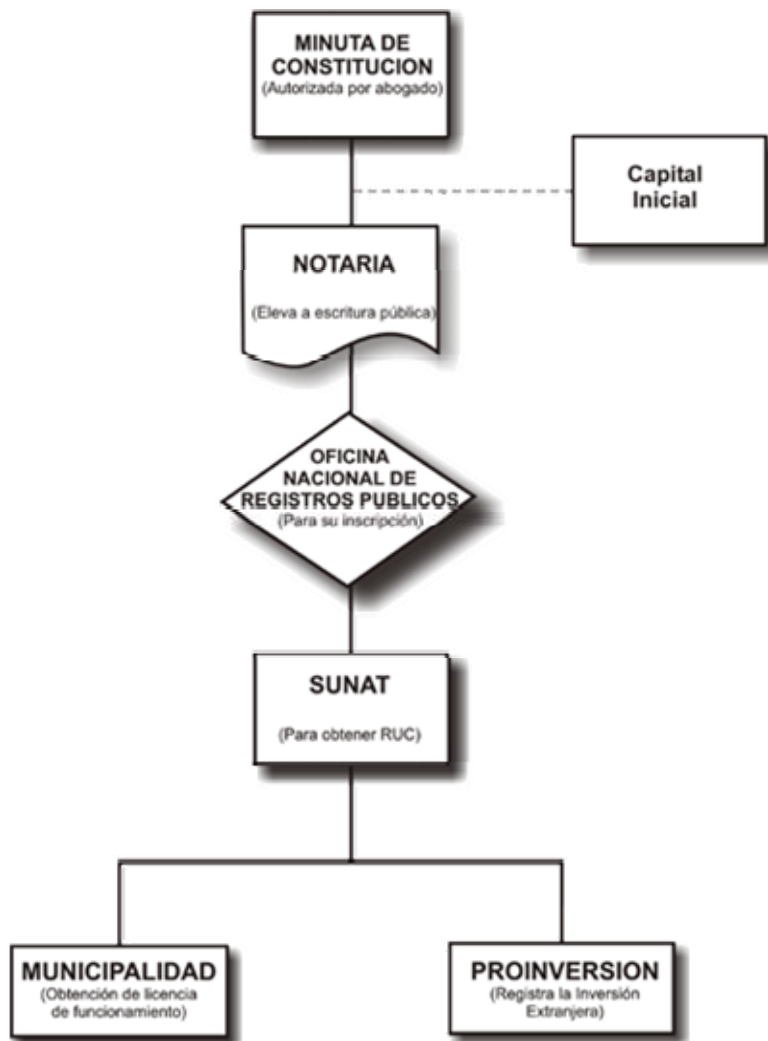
MINUTA DE CONSTITUCION
(Autorizada por abogado)

Capital Inicial

NOTARIA

(Eleva a escritura pública)

OFICINA NACIONAL DE REGISTROS PUBLICOS
(Para su inscripción)

SUNAT

(Para obtener RUC)

MUNICIPALIDAD
(Obtención de licencia de funcionamiento)

PROINVERSION
(Registra la Inversión Extranjera)